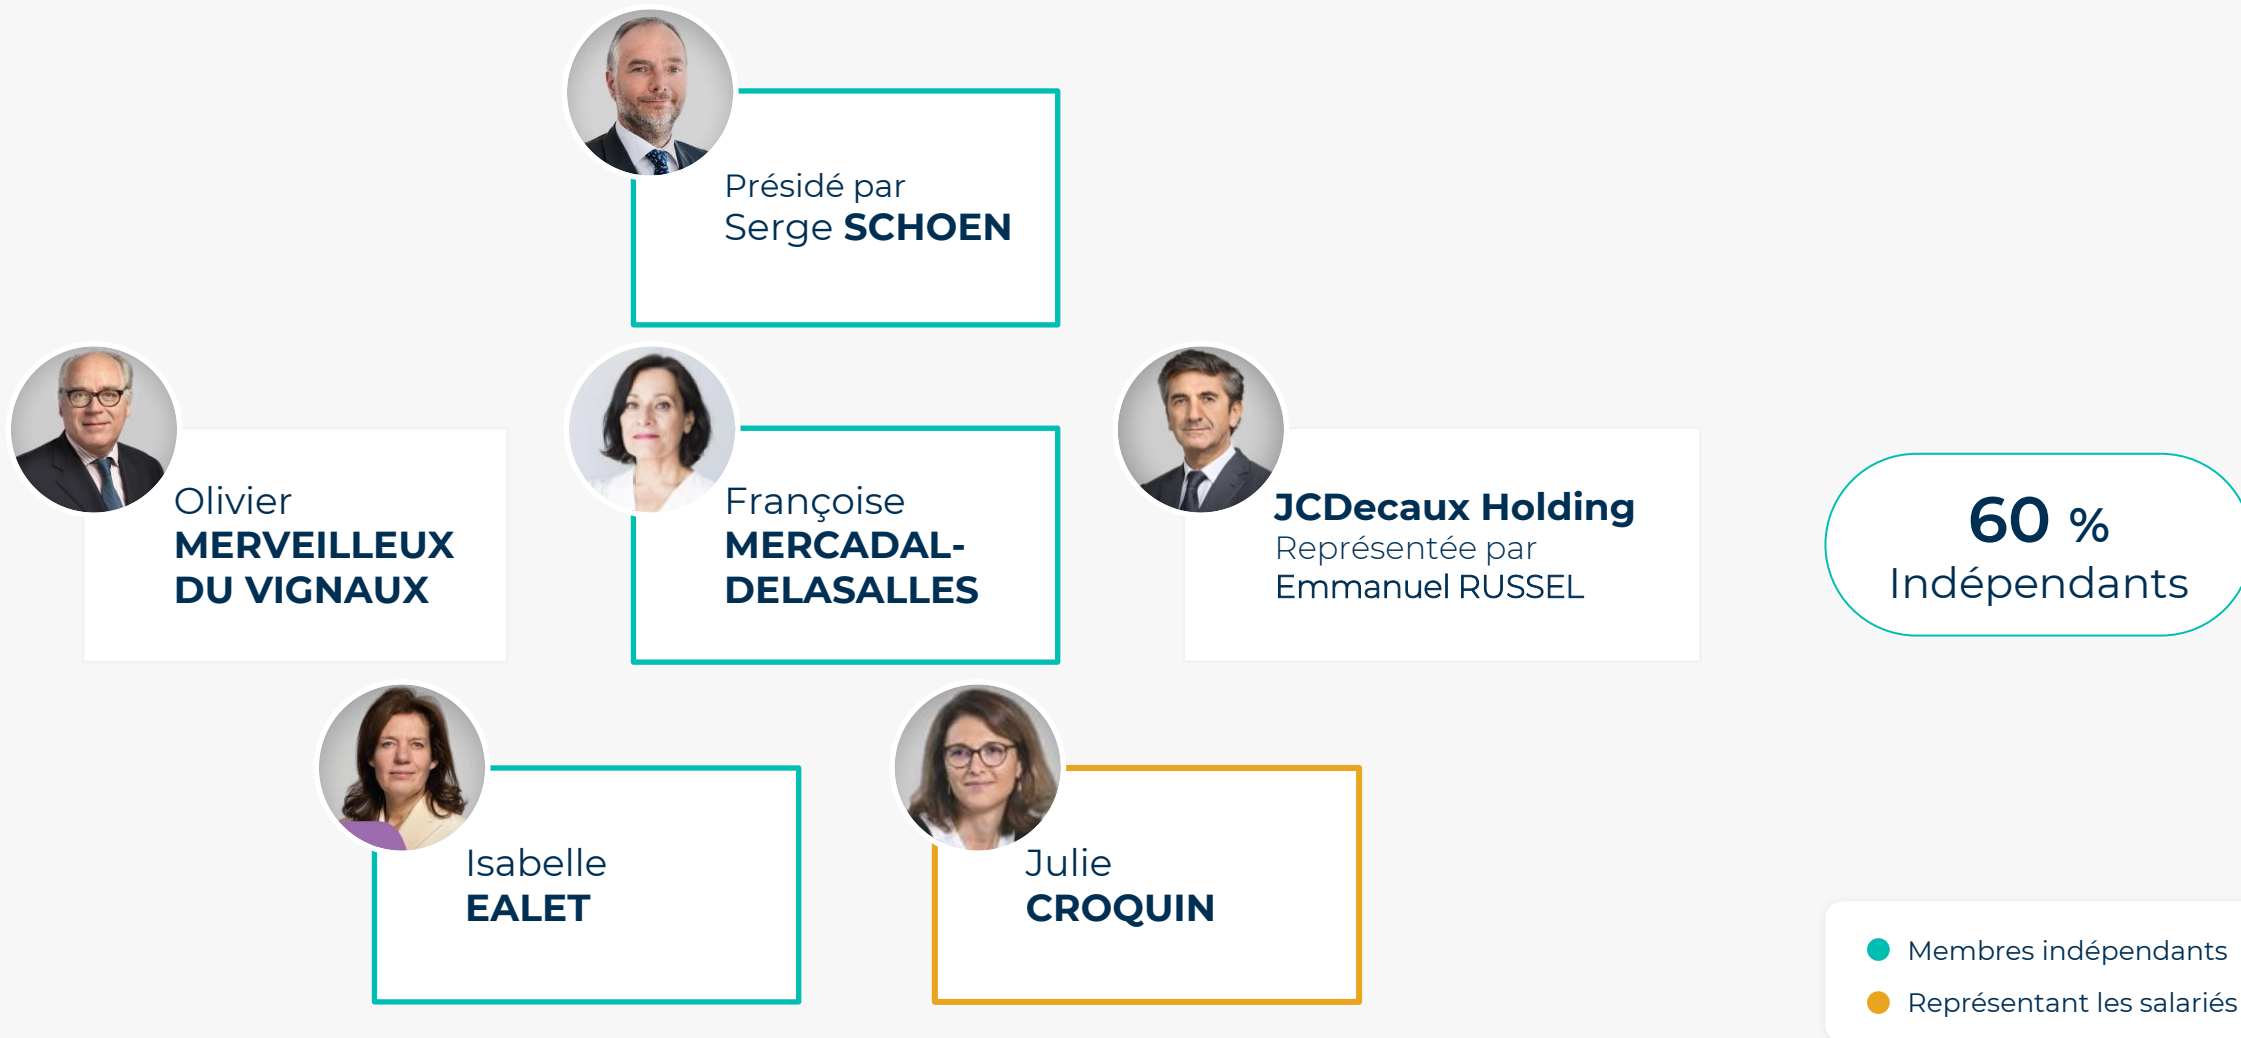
Présidé par
Serge SCHOEN

Olivier
MERVEILLEUX DU VIGNAUX

Françoise
MERCADAL-DELASALLES

JCDecaux Holding
Représentée par
Emmanuel RUSSEL

60 %
Indépendants

Isabelle
EALET

Julie
CROQUIN

Membres indépendants
Représentant les salariés